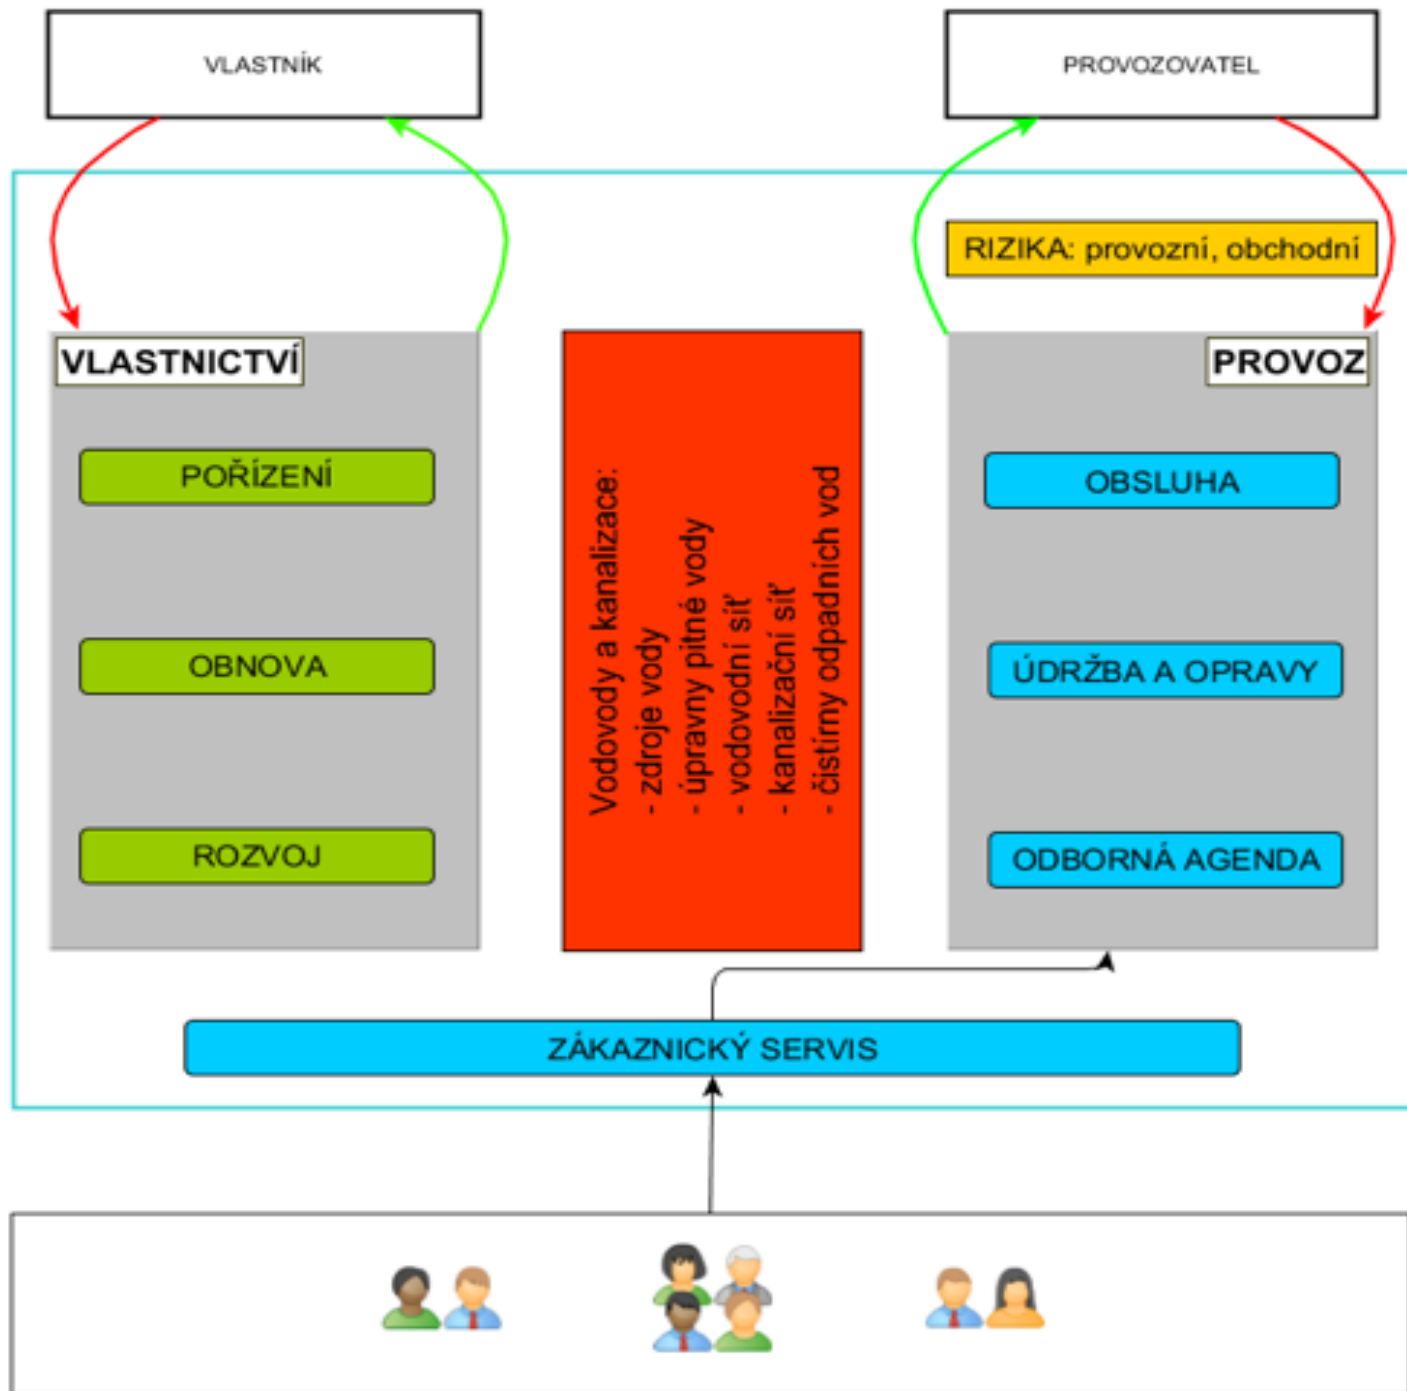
VLASTNÍK

PROVOZOVATEL

RIZIKA: provozní, obchodní

VLASTNICTVÍ

PROVOZ

POŘÍZENÍ

OBNOVA

ROZVOJ

Vodovody a kanalizace:
- zdroje vody
- úpravny pitné vody
- vodovodní síť
- kanalizační síť
- čistírny odpadních vod

OBSLUHA

ÚDRŽBA A OPRAVY

ODBORNÁ AGENDA

ZÁKAZNICKÝ SERVIS